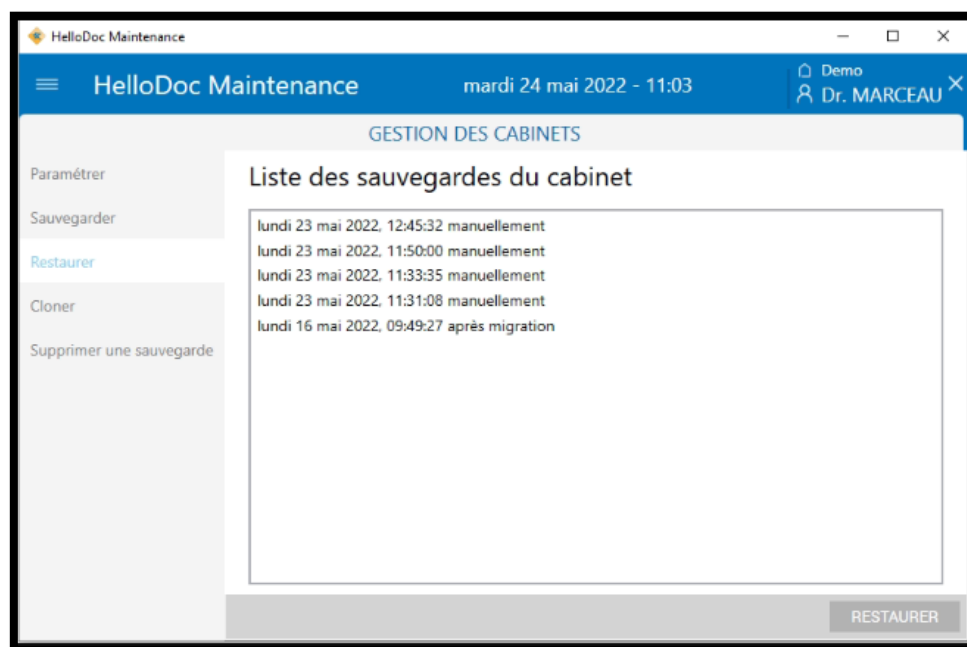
HelloDoc Maintenance

HelloDoc Maintenance

mardi 24 mai 2022 - 11:03

Demo
Dr. MARCEAU

GESTION DES CABINETS

Paramétrer

Sauvegarder

Restaurer

Cloner

Supprimer une sauvegarde

Liste des sauvegardes du cabinet

lundi 23 mai 2022, 12:45:32 manuellement
lundi 23 mai 2022, 11:50:00 manuellement
lundi 23 mai 2022, 11:33:35 manuellement
lundi 23 mai 2022, 11:31:08 manuellement
lundi 16 mai 2022, 09:49:27 après migration

RESTAURER